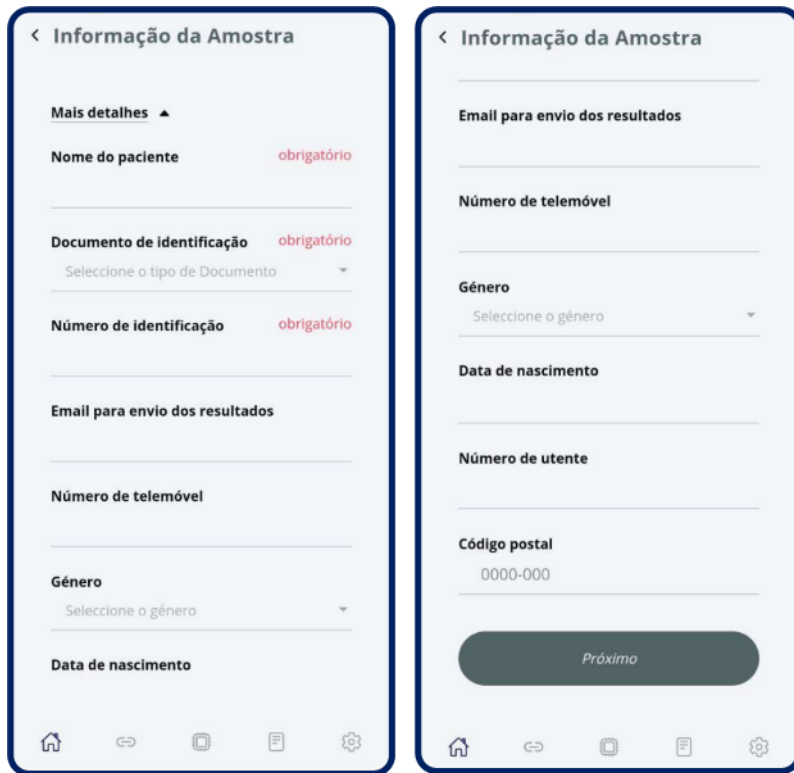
< Informação da Amostra

Mais detalhes ▲

Nome do paciente obrigatório

Documento de identificação obrigatório
Seleccione o tipo de Documento

Número de identificação obrigatório

Email para envio dos resultados

Número de telemóvel

Género
Seleccione o género

Data de nascimento

< Informação da Amostra

Email para envio dos resultados

Número de telemóvel

Género
Seleccione o género

Data de nascimento

Número de utente

Código postal
0000-000

Próximo